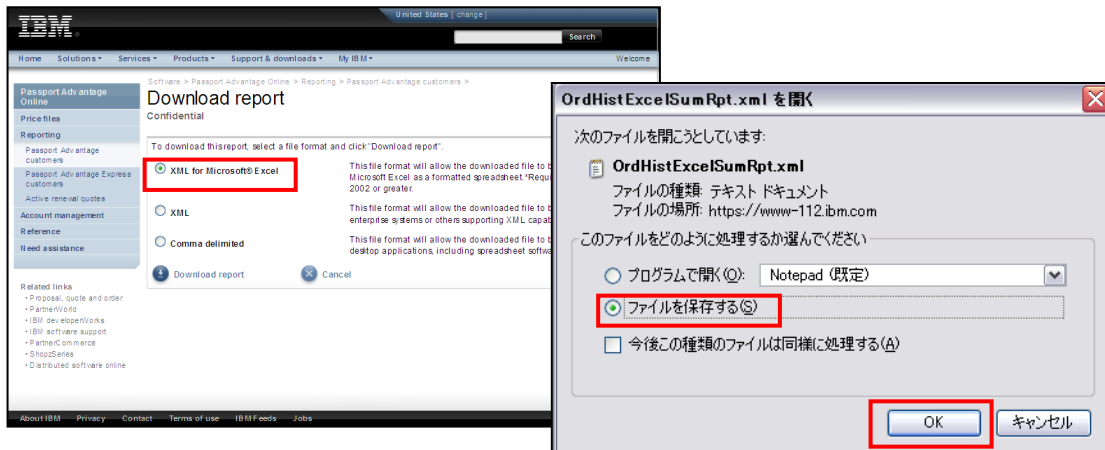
IBM

United States [ change ]

Search

Home Solutions ▾ Services ▾ Products ▾ Support & downloads ▾ My IBM ▾ Welcome

Passport Advantage Online
Price files
Reporting
Passport Advantage customers
Passport Advantage Express customers
Active renewal quotes
Account management
Reference
Need assistance

Related links
• Proposal, quote and order
• PartnerWorld
• IBM developerWorks
• IBM software support
• PartnerCommerce
• ShopzSeries
• Distributed software online

Software > Passport Advantage Online > Reporting > Passport Advantage customers

Download report

Confidential

To download thisreport, select a file format and click "Download report".

XML for Microsoft® Excel
This file format will allow the downloaded file to b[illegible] Microsoft Excel as a formatted spreadsheet *Requi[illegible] 2002 or greater.

XML
This file format will allow the downloaded file to b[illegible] enterprise systems or others supporting XML capab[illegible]

Comma delimited
This file format will allow the downloaded file to b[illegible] desktop applications, including spreadsheet softw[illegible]

Download report
Cancel

About IBM Privacy Contact Terms of use IBM Feeds Jobs

OrdHistExcelSumRpt.xml を開く

次のファイルを開こうとしています:

OrdHistExcelSumRpt.xml

ファイルの種類: テキスト ドキュメント

ファイルの場所: https://www-112.ibm.com

このファイルをどのように処理するか選んでください

プログラムで開く(O): Notepad (既定)

ファイルを保存する(S)

今後この種類のファイルは同様に処理する(A)

OK キャンセル